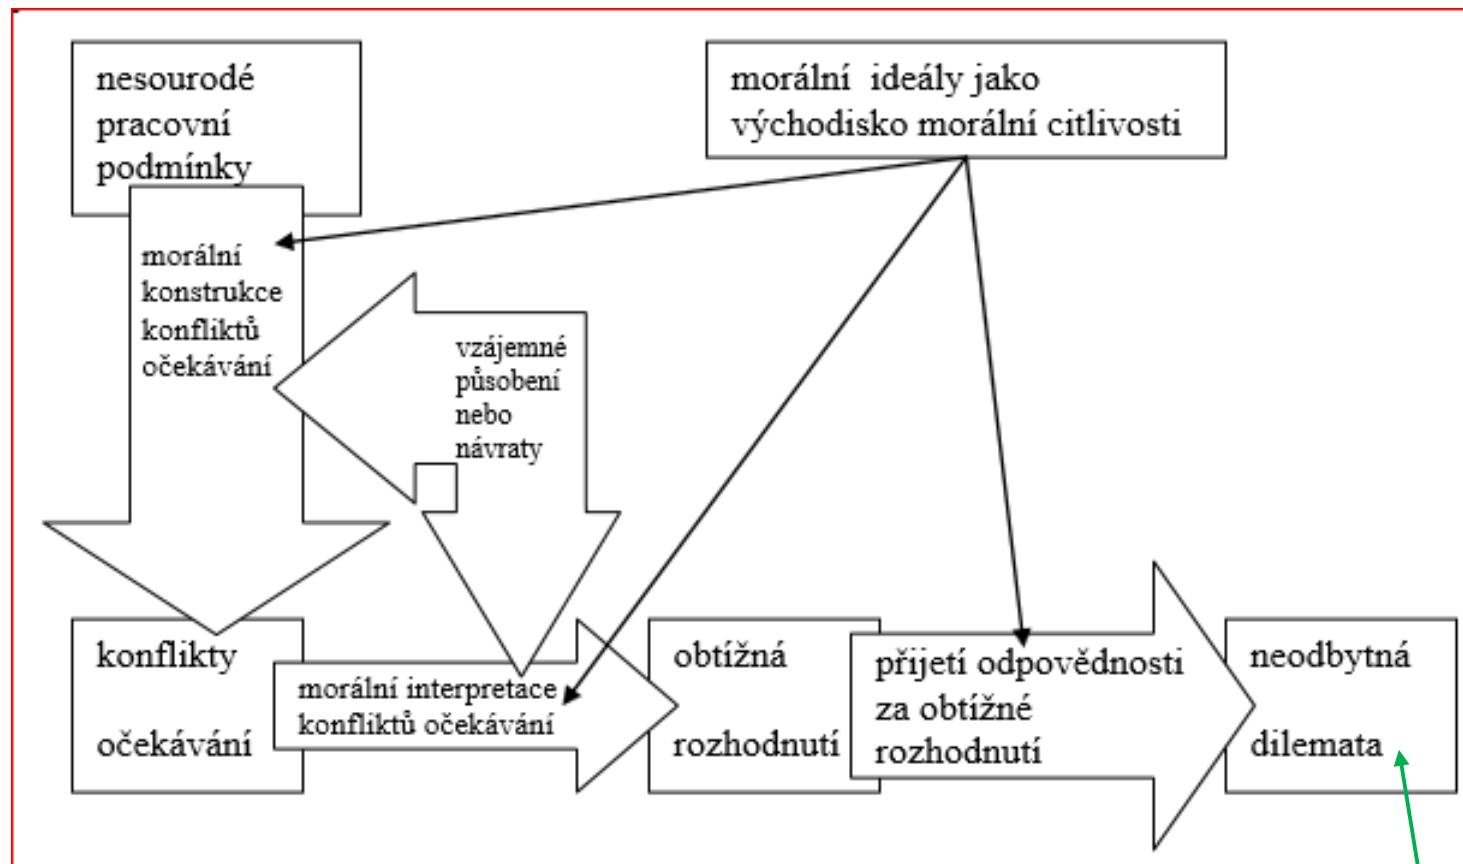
nesourodé pracovní podmínky

morální ideály jako východisko morální citlivosti

morální konstrukce konfliktů očekávání

vzájemné působení nebo návraty

konflikty

očekávání

morální interpretace konfliktů očekávání

obtížná

rozhodnutí

přijetí odpovědnosti za obtížné rozhodnutí

neodbytná

dilemata